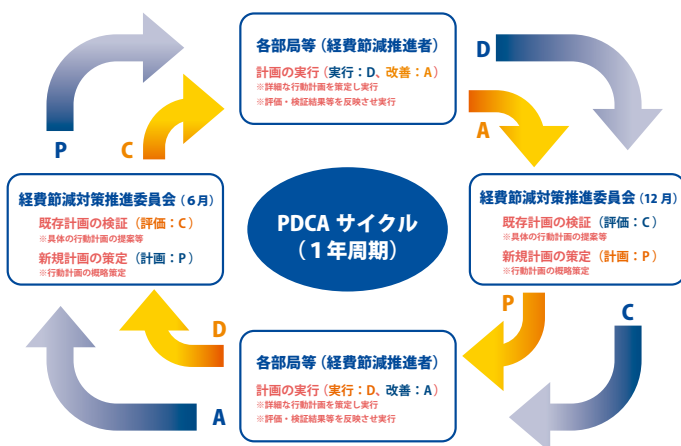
各部局等（経費節減推進者）

計画の実行（実行：D、改善：A）
※詳細な行動計画を策定し実行
※評価・検証結果等を反映させ実行

D

A

P

C

経費節減対策推進委員会（6月）

既存計画の検証（評価：C）
※具体の行動計画の提案等

新規計画の策定（計画：P）
※行動計画の概略策定

PDCA サイクル
（1年周期）

経費節減対策推進委員会（12月）

既存計画の検証（評価：C）
※具体の行動計画の提案等

新規計画の策定（計画：P）
※行動計画の概略策定

P

C

D

各部局等（経費節減推進者）

計画の実行（実行：D、改善：A）
※詳細な行動計画を策定し実行
※評価・検証結果等を反映させ実行

A